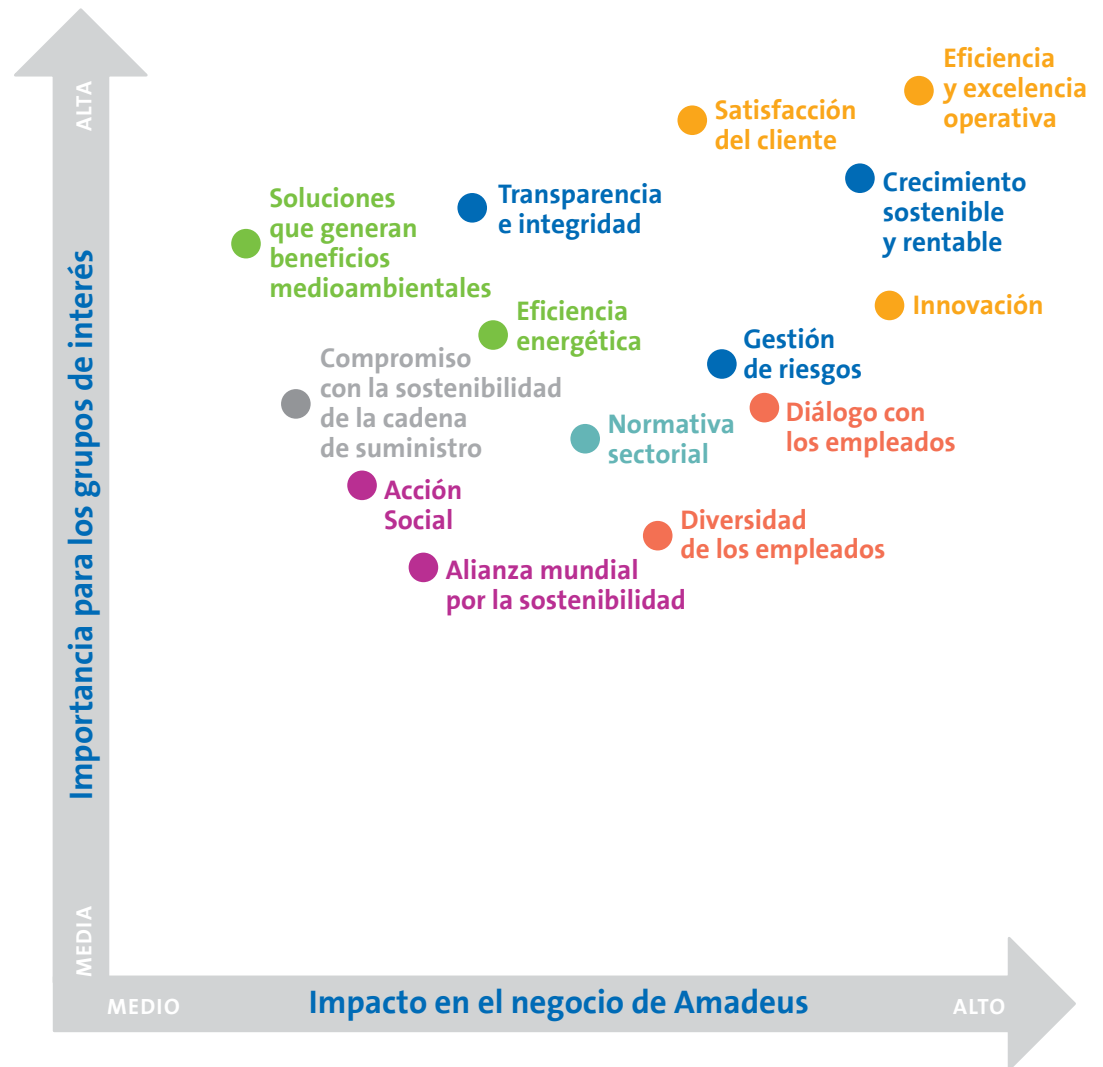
ALTA

Importancia para los grupos de interés

MEDIA

Eficiencia y excelencia operativa

Satisfacción del cliente

Crecimiento sostenible y rentable

Soluciones que generan beneficios medioambientales

Transparencia e integridad

Innovación

Eficiencia energética

Gestión de riesgos

Compromiso con la sostenibilidad de la cadena de suministro

Diálogo con los empleados

Normativa sectorial

Acción Social

Diversidad de los empleados

Alianza mundial por la sostenibilidad

MEDIO

Impacto en el negocio de Amadeus

ALTO